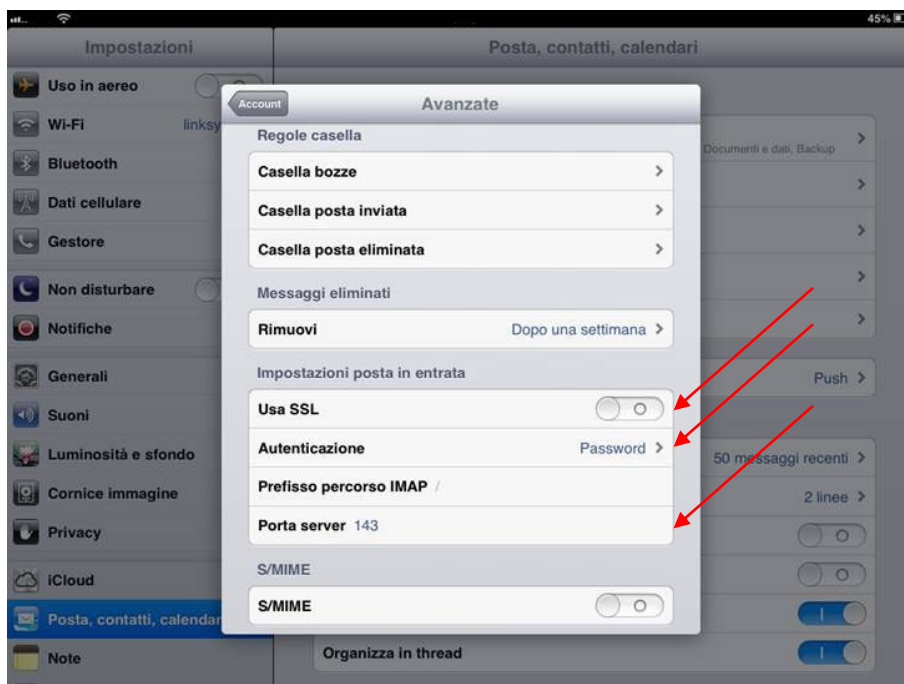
45%

Impostazioni

Uso in aereo

Wi-Fi linksy

Bluetooth

Dati cellulare

Gestore

Non disturbare

Notifiche

Generali

Suoni

Luminosità e sfondo

Cornice immagine

Privacy

iCloud

Posta, contatti, calendar

Note

Posta, contatti, calendari

Documenti e dati, Backup

Push

50 messaggi recenti

2 linee

Organizza in thread

Account

Avanzate

Regole casella

Casella bozze

Casella posta inviata

Casella posta eliminata

Messaggi eliminati

Rimuovi Dopo una settimana

Impostazioni posta in entrata

Usa SSL

Autenticazione Password

Prefisso percorso IMAP /

Porta server 143

S/MIME

S/MIME